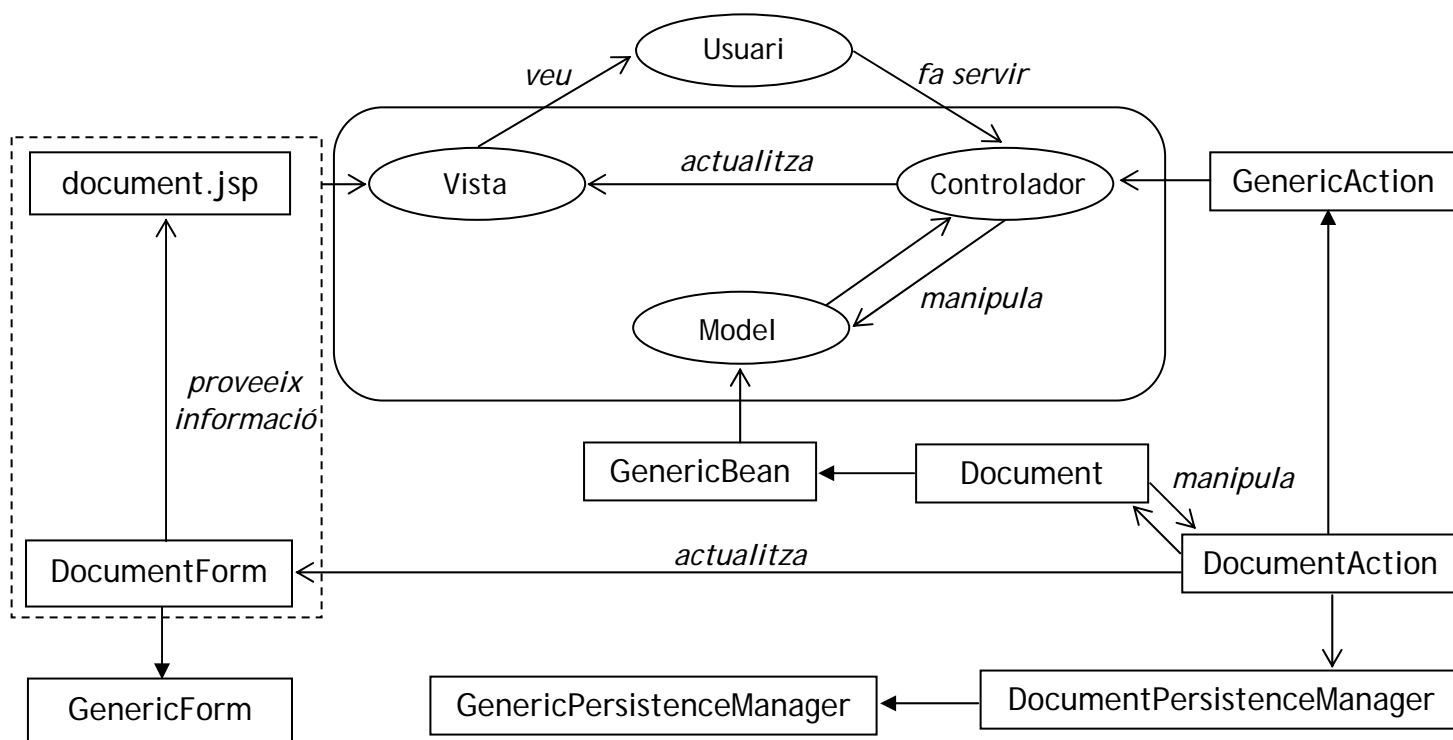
Usuari
veu
fa servir
document.jsp
Vista
actualitza
Controlador
GenericAction
manipula
Model
proveeix informació
GenericBean
Document
manipula
DocumentForm
actualitza
DocumentAction
GenericForm
GenericPersistenceManager
DocumentPersistenceManager